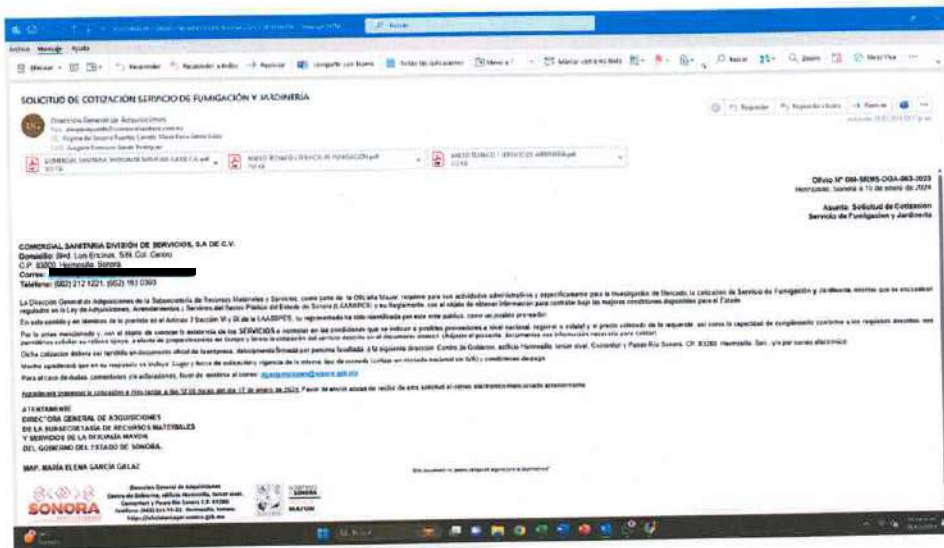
SOLICITUD DE COTIZACIÓN SERVICIO DE FUMIGACIÓN Y JARDINERÍA

Dirección General de Adquisiciones

Oficio N° DM-SRMS-DGA-063-2024
Hermosillo, Sonora a 10 de enero de 2024

Asunto: Solicitud de Cotización
Servicio de Fumigación y Jardinería

COMERCIAL SANITARIA DIVISIÓN DE SERVICIOS, S.A DE C.V.
Domicilio: Blvd. Los Encinos, S/N, Col. Centro
C.P. 83000, Hermosillo, Sonora
Correo:
Teléfono: (662) 212 1221, (662) 161 0393

La Dirección General de Adquisiciones de la Subsecretaría de Recursos Materiales y Servicios, como área de la Oficialía Mayor, requiere para sus actividades administrativas y específicamente para la Investigación de Mercado, la cotización de Servicio de Fumigación y Jardinería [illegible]

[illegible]

ATENTAMENTE
DIRECTORA GENERAL DE ADQUISICIONES
DE LA SUBSECRETARÍA DE RECURSOS MATERIALES
Y SERVICIOS DE LA OFICIALÍA MAYOR
DEL GOBIERNO DEL ESTADO DE SONORA.

MAP. MARÍA ELENA GARCÍA GALAZ

SONORA